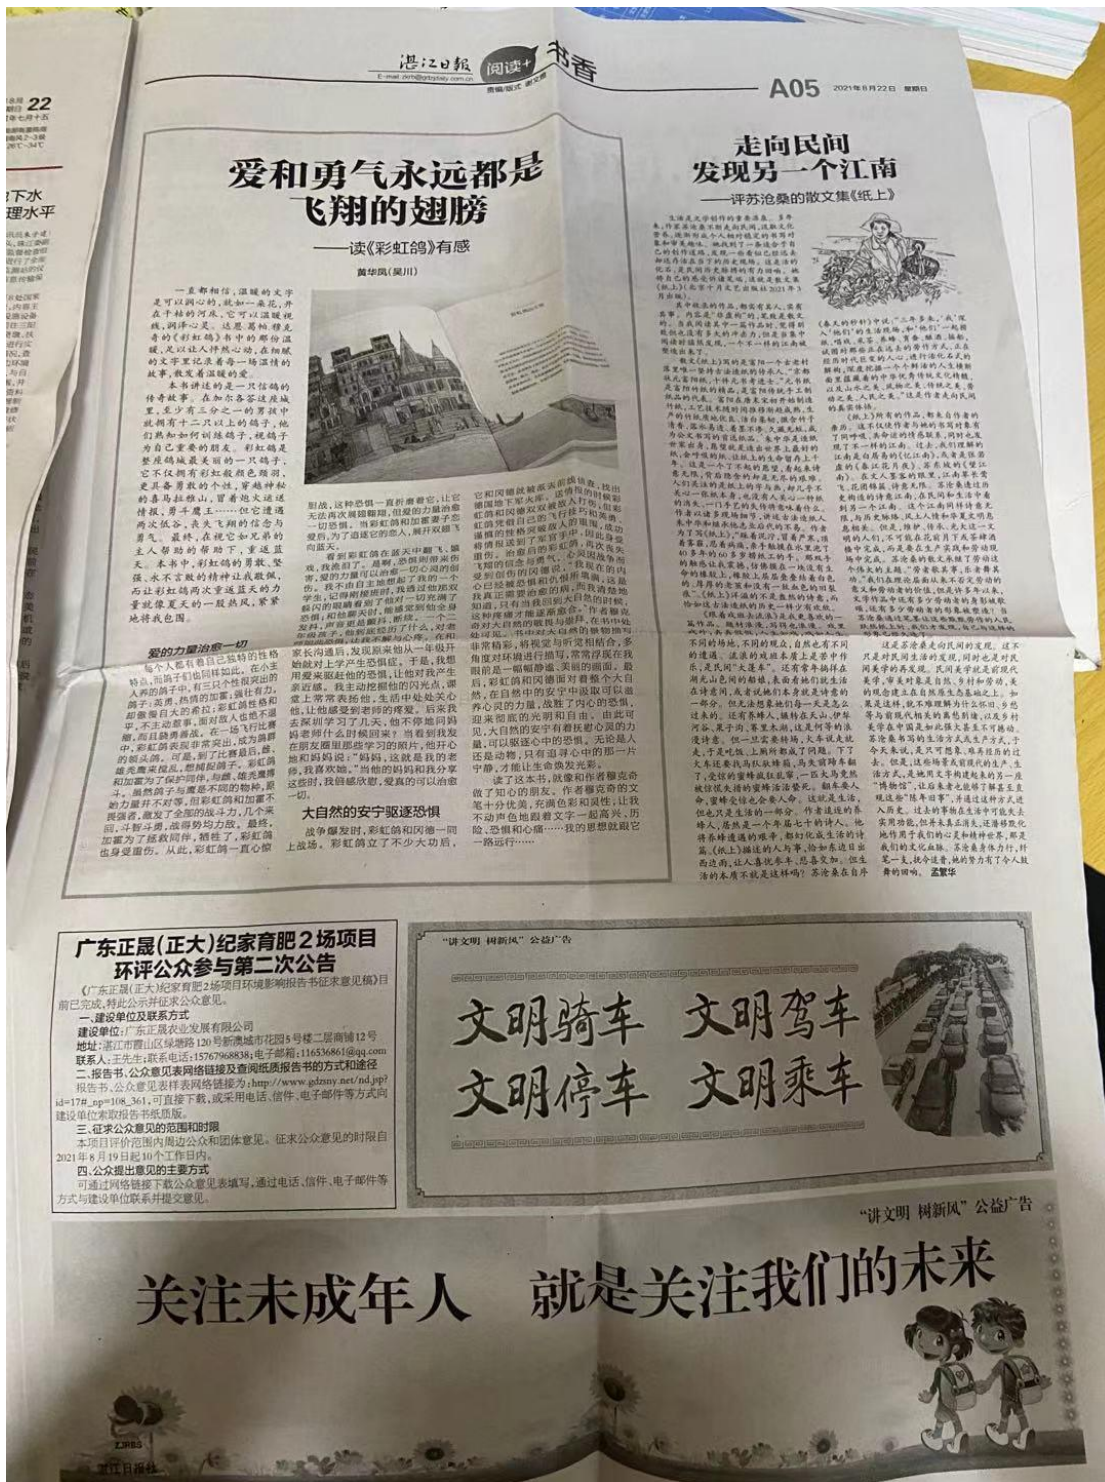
湛江日报 阅读+ 书香

A05 2021年8月22日 星期日

爱和勇气永远都是飞翔的翅膀

——读《彩虹鸽》有感

黄华凤（吴川）

一直都相信，温暖的文字是可以润心的，就如一条花，开在干枯的河床，它可以温暖视线，润泽心灵。这是葛帕尔克的《彩虹鸽》书中的那份温暖，足以让人拌然心动，在细腻的文字里让读者看一场温情的故事，发发着温暖的爱。

本书讲述的是一只信鸽的传奇故事。

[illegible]

爱的力量治愈一切

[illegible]

大自然的安宁驱逐恐惧

战争爆发时，彩虹鸽和冈德一同上战场。彩虹鸽立了不少大功后，

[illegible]

读了这本书，就像和作者穆克奇做了知心的朋友。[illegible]

走向民间 发现另一个江南

——评苏沧桑的散文集《纸上》

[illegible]

孟繁华

广东正晟（正大）纪家育肥2场项目环评公众参与第二次公告

《广东正晟（正大）纪家育肥2场项目环境影响报告书征求意见稿》目前已完成，特此公开并征求公众意见。

一、建设单位联系方式

建设单位：广东正晟农业发展有限公司

地址：湛江市霞山区绿塘路120号新澳城市花园5号楼二层商铺12号

联系人：王先生；联系电话：15767968838；电子邮箱：116536861@qq.com

二、报告书、公众意见表网络链接及查阅纸质报告书的方式和途径

报告书、公众意见表详表网络链接为：http://www.gdzsny.net/nd.jsp?id=17#_np=108_361，可直接下载，或采用电话、信件、电子邮件等方式向建设单位索取报告书纸质版。

三、征求公众意见的范围和时限

本项目评价范围内周边公众和团体意见。征求公众意见的时限自2021年8月19日起10个工作日内。

四、公众提出意见的主要方式

可通过网络链接下载公众意见表填写，通过电话、信件、电子邮件等方式与建设单位联系并提交意见。

"讲文明 树新风"公益广告

文明骑车 文明驾车

文明停车 文明乘车

"讲文明 树新风"公益广告

关注未成年人 就是关注我们的未来

湛江日报社